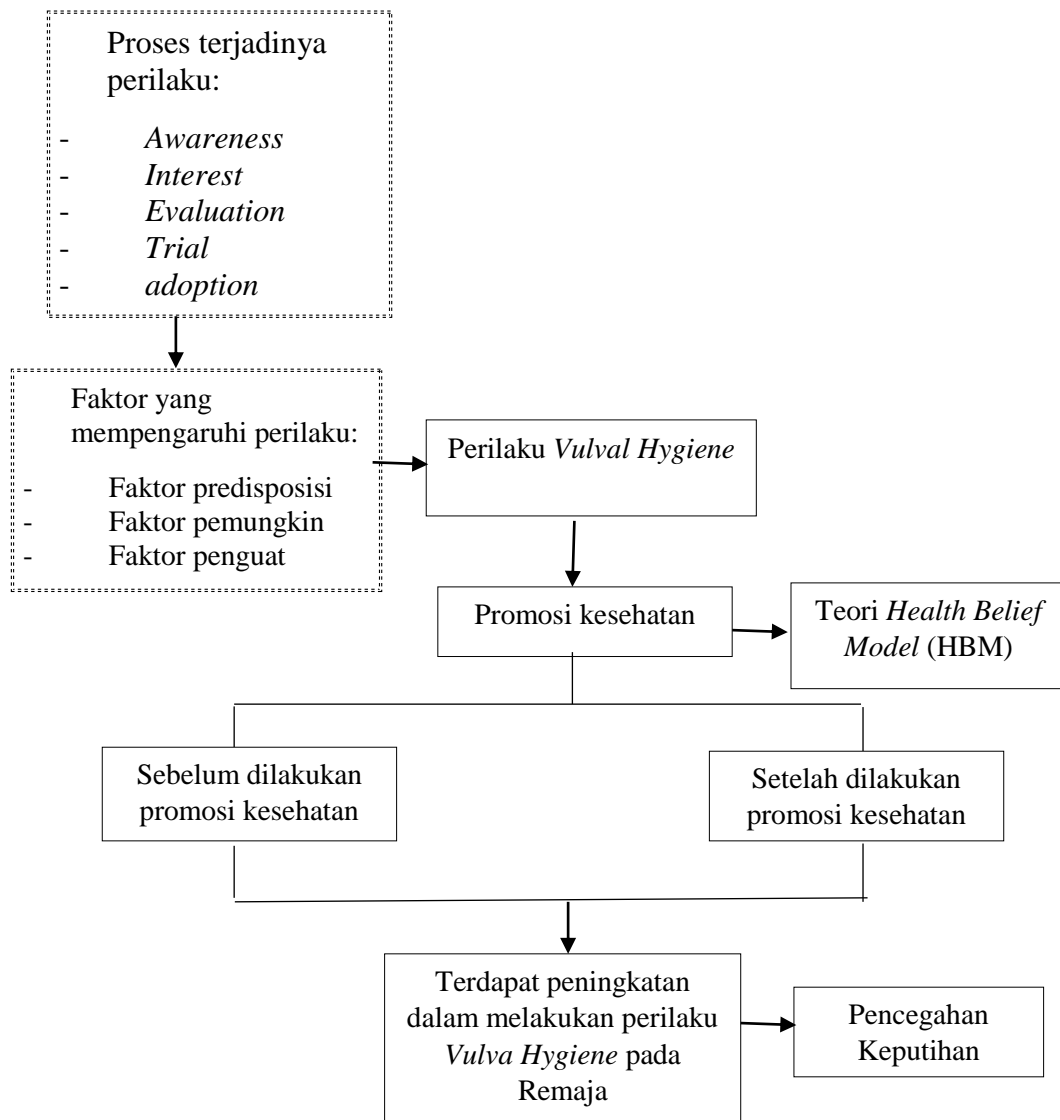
Proses terjadinya perilaku:

- Awareness
- Interest
- Evaluation
- Trial
- adoption

Faktor yang mempengaruhi perilaku:

- Faktor predisposisi
- Faktor pemungkin
- Faktor penguat

Perilaku Vulval Hygiene

Promosi kesehatan

Teori Health Belief Model (HBM)

Sebelum dilakukan promosi kesehatan

Setelah dilakukan promosi kesehatan

Terdapat peningkatan dalam melakukan perilaku Vulva Hygiene pada Remaja

Pencegahan Keputihan